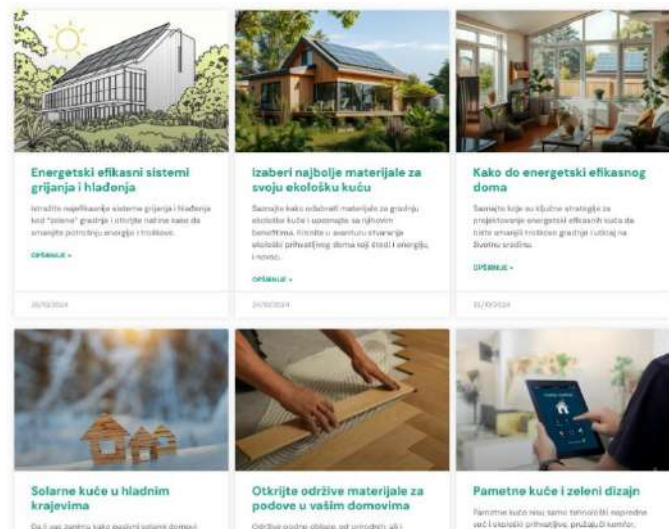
Energetski efikasni sistemi grijanja i hlađenja

Istražite najefikasnije sisteme grijanja i hlađenja kod "zelene" gradnje i otkrijte načine kako da smanjite potrošnju energije i troškove.

OPŠIRNIJE »

26/10/2024

Izaberi najbolje materijale za svoju ekološku kuću

Saznajte kako odabrati materijale za gradnju ekološke kuće i upoznajte se sa njihovim benefitima. Krenite u avanturu stvaranja ekološki prihvatljivog doma koji štedi i energiju, i novac.

OPŠIRNIJE »

24/10/2024

Kako do energetski efikasnog doma

Saznajte koje su ključne strategije za projektovanje energetski efikasnih kuća da biste smanjili troškove gradnje i uticaj na životnu sredinu.

OPŠIRNIJE »

21/10/2024

Solarne kuće u hladnim krajevima

Da li vas zanima kako izgledaju solarni domovi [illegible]

Otkrijte održive materijale za podove u vašim domovima

Održive podne obloge, od prirodnih, ali i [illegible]

Pametne kuće i zeleni dizajn

Pametne kuće nisu samo tehnološki napredne već i ekološki prihvatljive, pružajući komfor, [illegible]